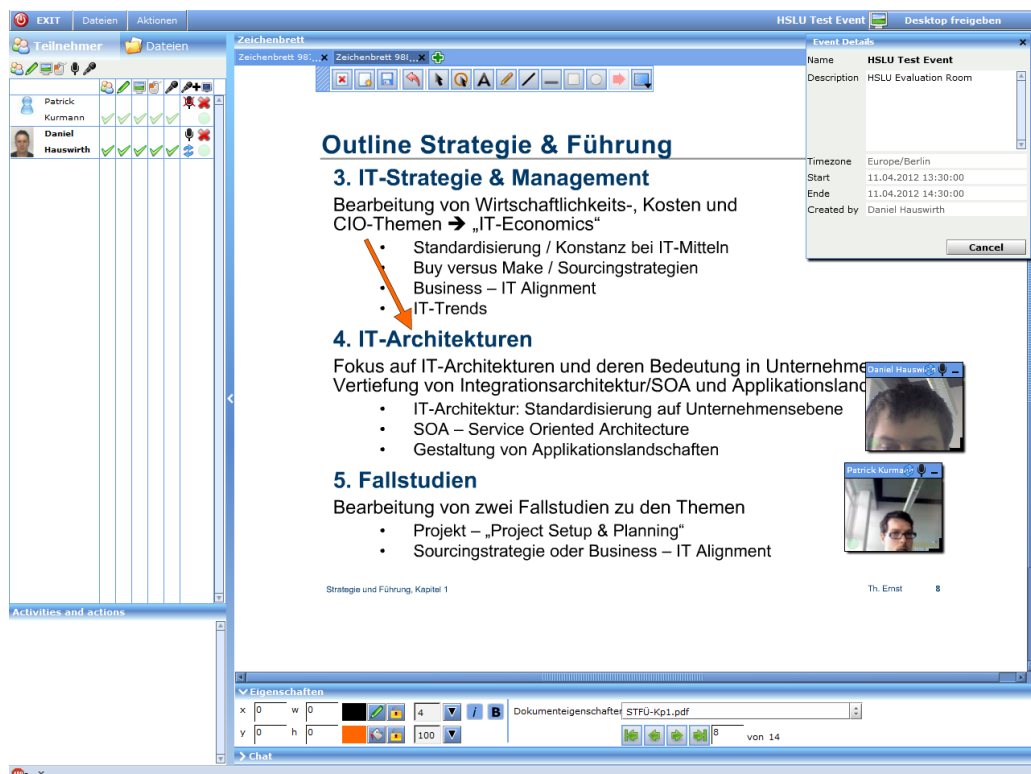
EXIT Dateien Aktionen

HSLU Test Event Desktop freigeben

Teilnehmer Dateien

Patrick Kurmann

Daniel Hauswirth

Activities and actions

Zeichenbrett

Zeichenbrett 98... Zeichenbrett 98...

Outline Strategie & Führung

3. IT-Strategie & Management

Bearbeitung von Wirtschaftlichkeits-, Kosten und CIO-Themen ➔ „IT-Economics“

- Standardisierung / Konstanz bei IT-Mitteln
- Buy versus Make / Sourcingstrategien
- Business – IT Alignment
- IT-Trends

4. IT-Architekturen

Fokus auf IT-Architekturen und deren Bedeutung in Unternehme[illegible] Vertiefung von Integrationsarchitektur/SOA und Applikationsland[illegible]

- IT-Architektur: Standardisierung auf Unternehmensebene
- SOA – Service Oriented Architecture
- Gestaltung von Applikationslandschaften

5. Fallstudien

Bearbeitung von zwei Fallstudien zu den Themen

- Projekt – „Project Setup & Planning“
- Sourcingstrategie oder Business – IT Alignment

Strategie und Führung, Kapitel 1

Th. Ernst 8

Daniel Hausw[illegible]

Patrick Kurma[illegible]

Event Details

| Name | HSLU Test Event |
|---|---|
| Description | HSLU Evaluation Room |
| Timezone | Europe/Berlin |
| Start | 11.04.2012 13:30:00 |
| Ende | 11.04.2012 14:30:00 |
| Created by | Daniel Hauswirth |

Cancel

Eigenschaften

x 0 w 0 y 0 h 0 4 100

Dokumenteigenschaften STFÜ-Kp1.pdf

8 von 14

Chat